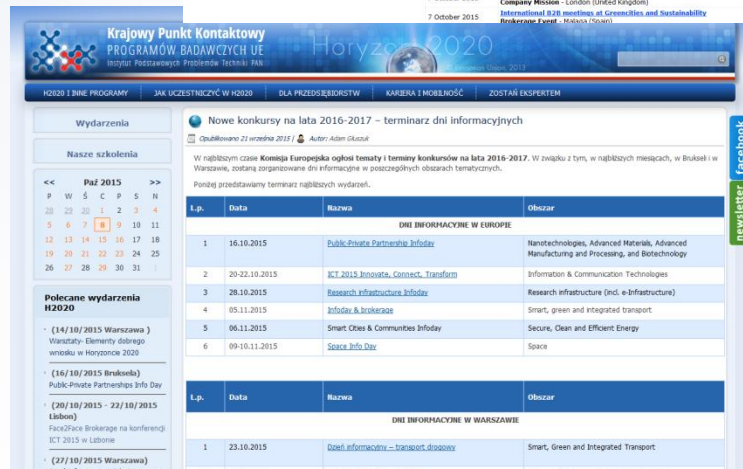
Company Mission - London (United Kingdom)

7 October 2015

International B2B meetings at Greencities and Sustainability Brokerage Event - Malaga (Spain)

Krajowy Punkt Kontaktowy
PROGRAMÓW BADAWCZYCH UE
Instytut Podstawowych Problemów Techniki PAN

Horyzont 2020

H2020 I INNE PROGRAMY | JAK UCZESTNICZYĆ W H2020 | DLA PRZEDSIĘBIORSTW | KARIERA I MOBILNOŚĆ | ZOSTAŃ EKSPERTEM

Wydarzenia

Nasze szkolenia

<< Paź 2015 >>

| P | W | Ś | C | P | S | N |
|---|---|---|---|---|---|---|
| 28 | 29 | 30 | 1 | 2 | 3 | 4 |
| 5 | 6 | 7 | 8 | 9 | 10 | 11 |
| 12 | 13 | 14 | 15 | 16 | 17 | 18 |
| 19 | 20 | 21 | 22 | 23 | 24 | 25 |
| 26 | 27 | 28 | 29 | 30 | 31 | 1 |

Polecane wydarzenia H2020

(14/10/2015 Warszawa ) Warsztaty- Elementy dobrego wniosku w Horyzoncie 2020

(16/10/2015 Bruksela) Public-Private Partnerships Info Day

(20/10/2015 - 22/10/2015 Lisbon) Face2Face Brokerage na konferencji ICT 2015 w Lizbonie

(27/10/2015 Warszawa)

Nowe konkursy na lata 2016-2017 – terminarz dni informacyjnych

Opublikowano 21 września 2015 | Autor: Adam Głuszuk

W najbliższym czasie Komisja Europejska ogłosi tematy i terminy konkursów na lata 2016-2017. W związku z tym, w najbliższych miesiącach, w Brukseli i w Warszawie, zostaną zorganizowane dni informacyjne w poszczególnych obszarach tematycznych.

Poniżej przedstawiamy terminarz najbliższych wydarzeń.

| L.p. | Data | Nazwa | Obszar |
|---|---|---|---|
| | | DNI INFORMACYJNE W EUROPIE | |
| 1 | 16.10.2015 | Public-Private Partnership Infoday | Nanotechnologies, Advanced Materials, Advanced Manufacturing and Processing, and Biotechnology |
| 2 | 20-22.10.2015 | ICT 2015 Innovate, Connect, Transform | Information & Communication Technologies |
| 3 | 28.10.2015 | Research infrastructure Infoday | Research infrastructure (incl. e-Infrastructure) |
| 4 | 05.11.2015 | Infoday & brokerage | Smart, green and integrated transport |
| 5 | 06.11.2015 | Smart Cities & Communities Infoday | Secure, Clean and Efficient Energy |
| 6 | 09-10.11.2015 | Space Info Day | Space |

| L.p. | Data | Nazwa | Obszar |
|---|---|---|---|
| | | DNI INFORMACYJNE W WARSZAWIE | |
| 1 | 23.10.2015 | Dzień informacyjny – transport drogowy | Smart, Green and Integrated Transport |

facebook

newsletter